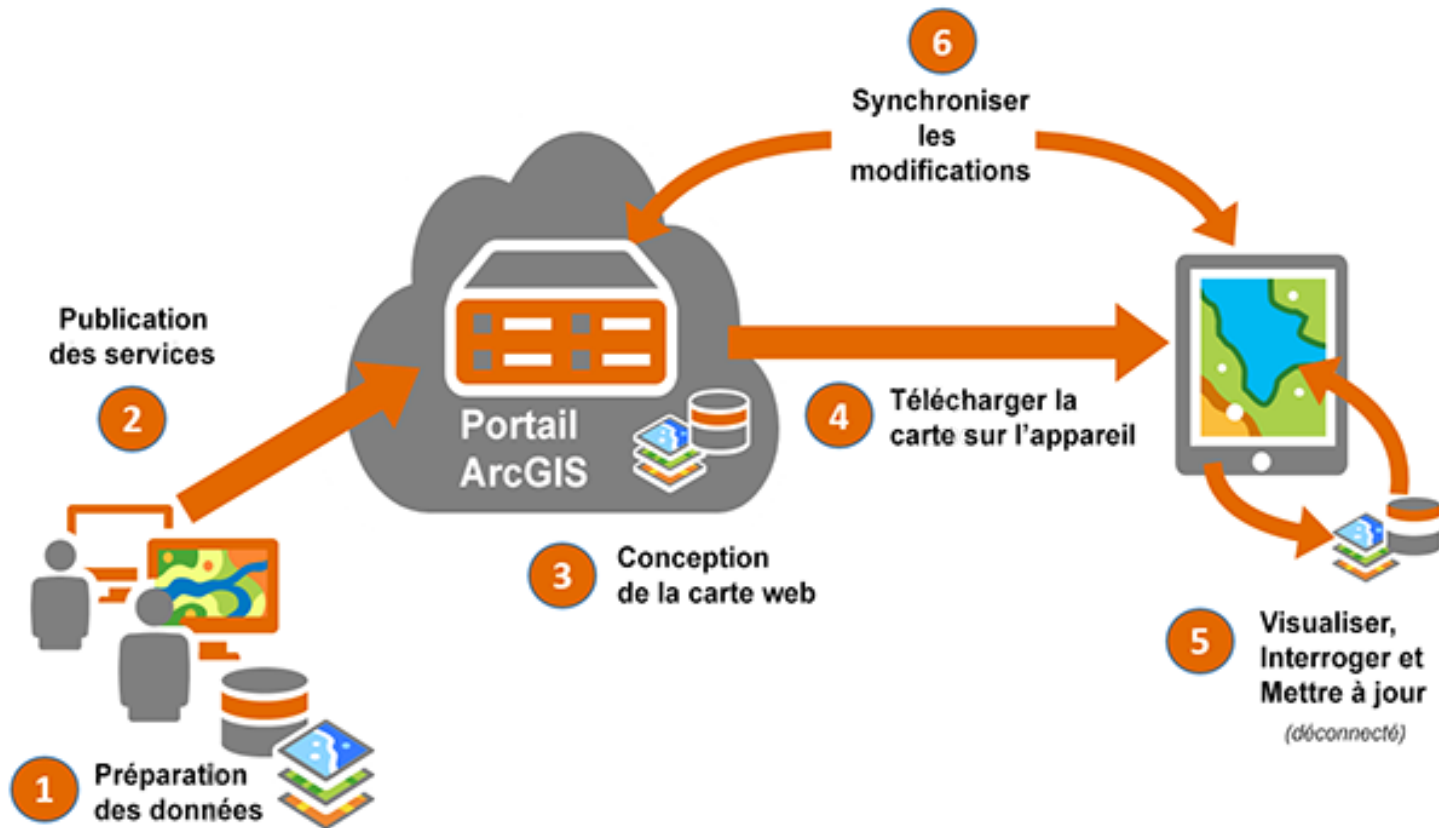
6
Synchroniser les modifications

Publication des services
2

Portail ArcGIS

4
Télécharger la carte sur l'appareil

3
Conception de la carte web

5
Visualiser, Interroger et Mettre à jour
(déconnecté)

1
Préparation des données